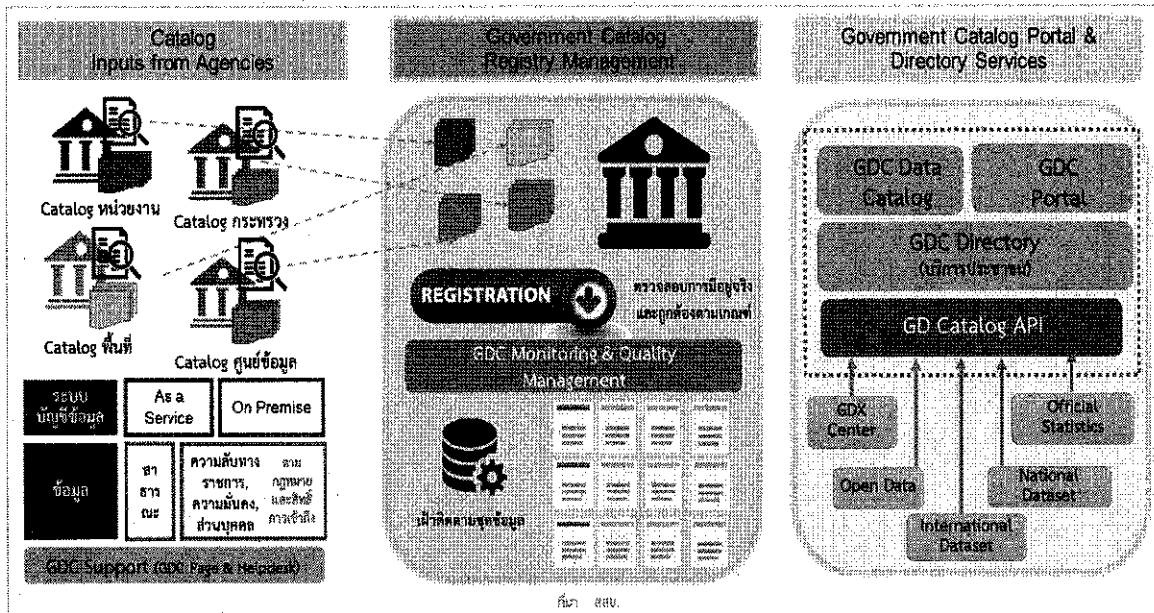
Catalog Inputs from Agencies

Catalog หน่วยงาน

Catalog กระทรวง

Catalog พื้นที่

Catalog ศูนย์ข้อมูล

| ระบบบัญชีข้อมูล | As a Service | On Premise |
|---|---|---|
| ข้อมูล | สาธารณะ | ความลับทางราชการ, ความมั่นคง, ส่วนบุคคล | ตามกฎหมายและสิทธิ์การเข้าถึง |

GDC Support (GDC Page & Helpdesk)

Government Catalog Registry Management

REGISTRATION

ตรวจสอบการมีอยู่จริงและถูกต้องตามเกณฑ์

GDC Monitoring & Quality Management

เฝ้าติดตามชุดข้อมูล

Government Catalog Portal & Directory Services

GDC Data Catalog

GDC Portal

GDC Directory (บริการประชาชน)

GD Catalog API

GDX Center

Official Statistics

Open Data

National Dataset

International Dataset

ที่มา สสข.